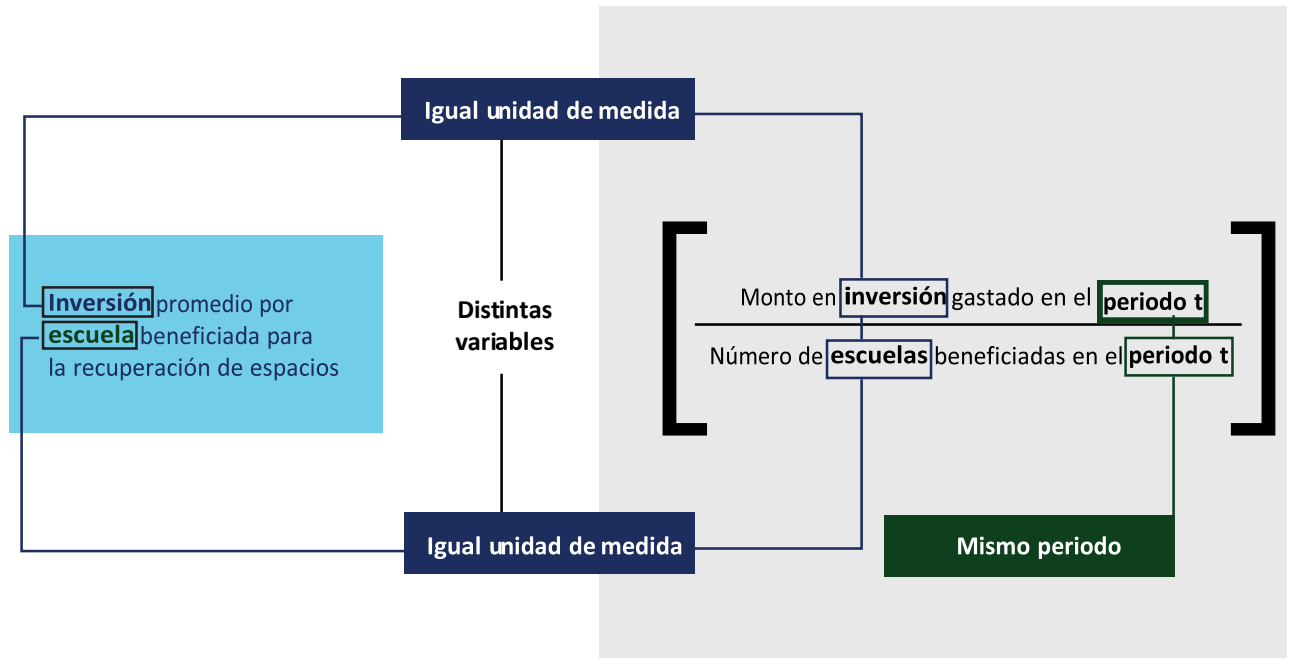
Igual unidad de medida

Inversión promedio por escuela beneficiada para la recuperación de espacios

Distintas variables

$\left[ \frac{\text{Monto en inversión gastado en el periodo t}}{\text{Número de escuelas beneficiadas en el periodo t}} \right]$

Igual unidad de medida

Mismo periodo